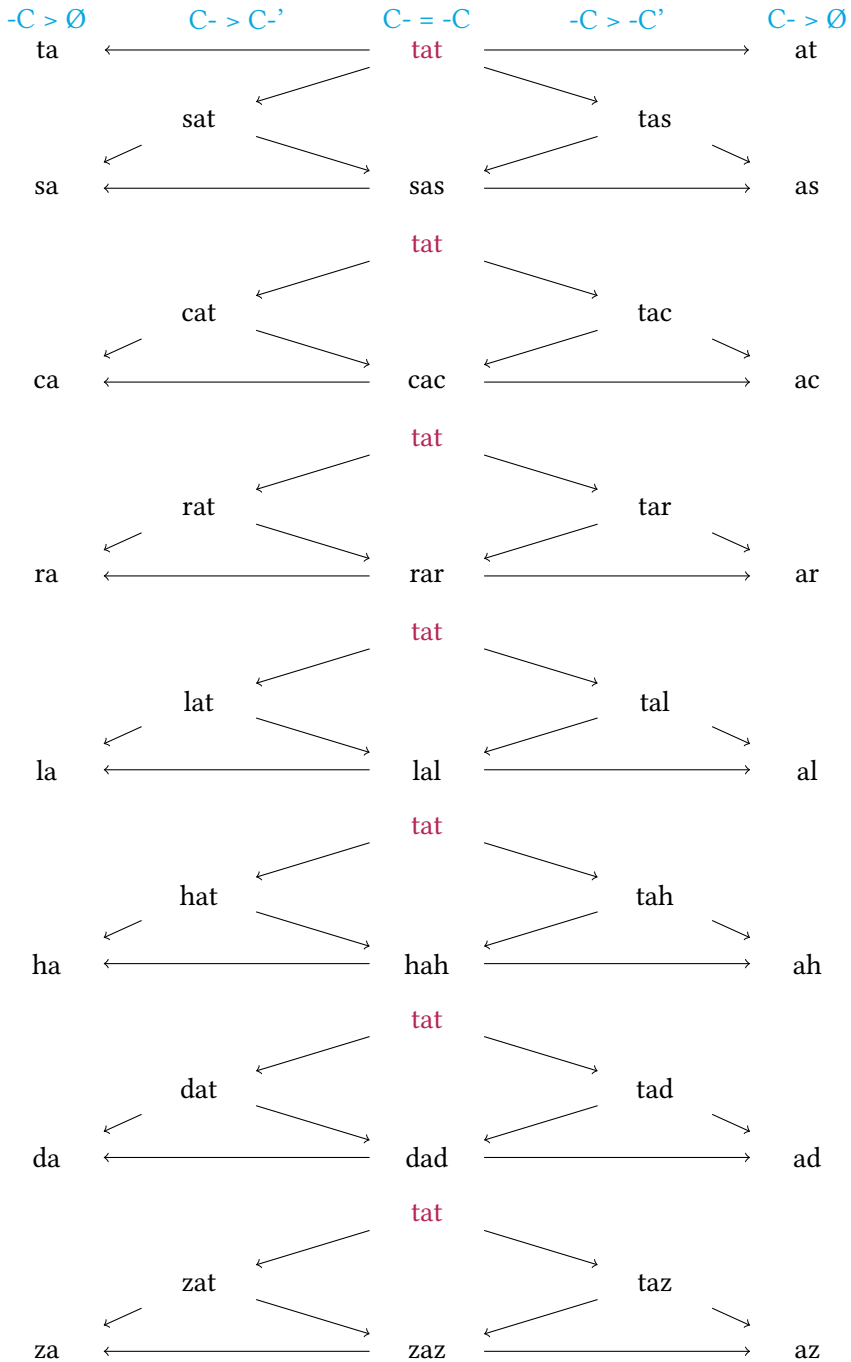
-C > Ø C- > C-' C- = -C -C > -C' C- > Ø

ta tat at

sat tas

sa sas as

tat

cat tac

ca cac ac

tat

rat tar

ra rar ar

tat

lat tal

la lal al

tat

hat tah

ha hah ah

tat

dat tad

da dad ad

tat

zat taz

za zaz az